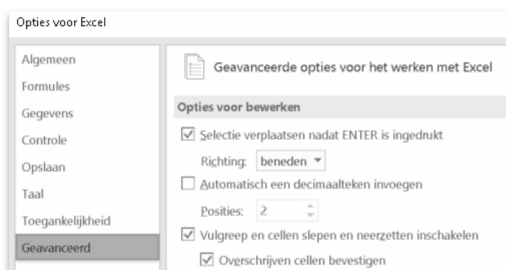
Opties voor Excel

Algemeen
Formules
Gegevens
Controle
Opslaan
Taal
Toegankelijkheid
Geavanceerd

Geavanceerde opties voor het werken met Excel

Opties voor bewerken

☑ Selectie verplaatsen nadat ENTER is ingedrukt

Richting: beneden

☐ Automatisch een decimaalteken invoegen

Posities: 2

☑ Vulgreep en cellen slepen en neerzetten inschakelen

☑ Overschrijven cellen bevestigen